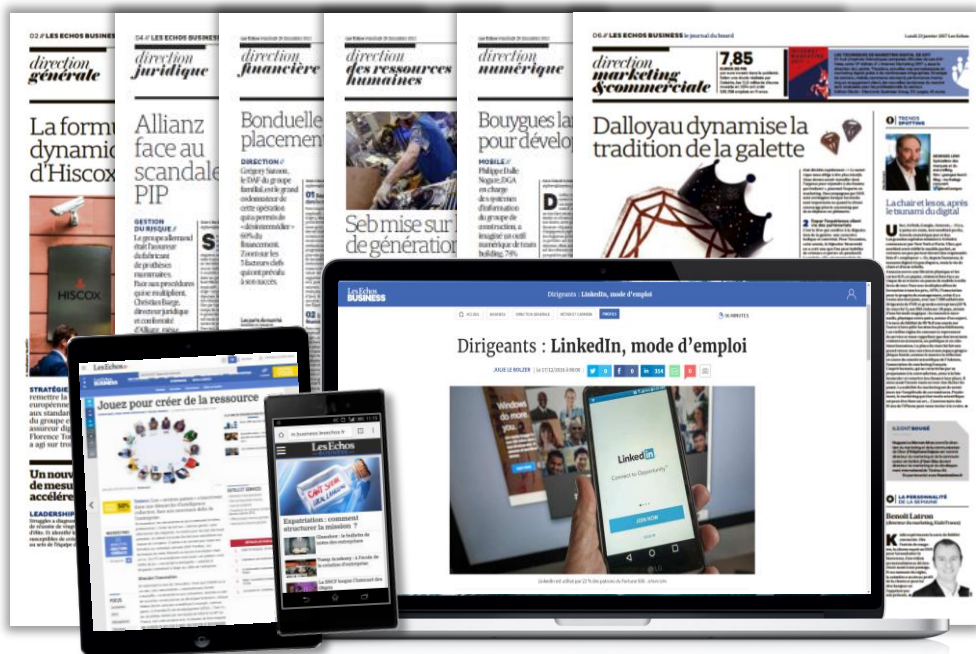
02 // LES ECHOS BUSINESS

direction générale

La formu dynamic d'Hiscox

HISCOX

STRATÉGIE remettre la européenne aux standar du groupe e assureur dip Florence To a agi sur tro

Un nouv de mesu accélére

LEADERSHIP

04 // LES ECHOS BUSINESS

direction juridique

Allianz face au scandale PIP

GESTION DU RISQUE // Le groupe allemand était l'assureur du fabricant de prothèses mammaires. Face aux procédures qui se multiplient, Christian Barge, directeur juridique et conformité d'Allianz, mise

direction financière

Bonduelle placement

DIRECTION // Grégory Sanson, le DAF du groupe familial, est le grand ordonnateur de cette opération qui a permis de « désintermédier » 60% du financement. Zoom sur les 3 facteurs clefs qui ont prévalu à son succès.

direction des ressources humaines

Seb mise sur l de génération

direction numérique

Bouygues la pour dévelop

MOBILE // Philippe Dalle Nogare, DGA en charge des systèmes d'information du groupe de construction, a imaginé un outil numérique de team building. 74%

06 // LES ECHOS BUSINESS le journal du board

direction marketing & commerciale

7,85

Dalloyau dynamise la tradition de la galette

TRENDS SPOTTING

La chair et les os, après le tsunami du digital

LA PERSONNALITÉ DE LA SEMAINE

Benoit Latron

Les Echos BUSINESS

Jouez pour créer de la ressource

Les Echos

Expatriation : comment structurer la mission ?

Les Echos BUSINESS

Dirigeants : LinkedIn, mode d'emploi

Dirigeants : LinkedIn, mode d'emploi

JULIE LE BOLZER

Linked in

Connect to Opportunity

JOIN NOW